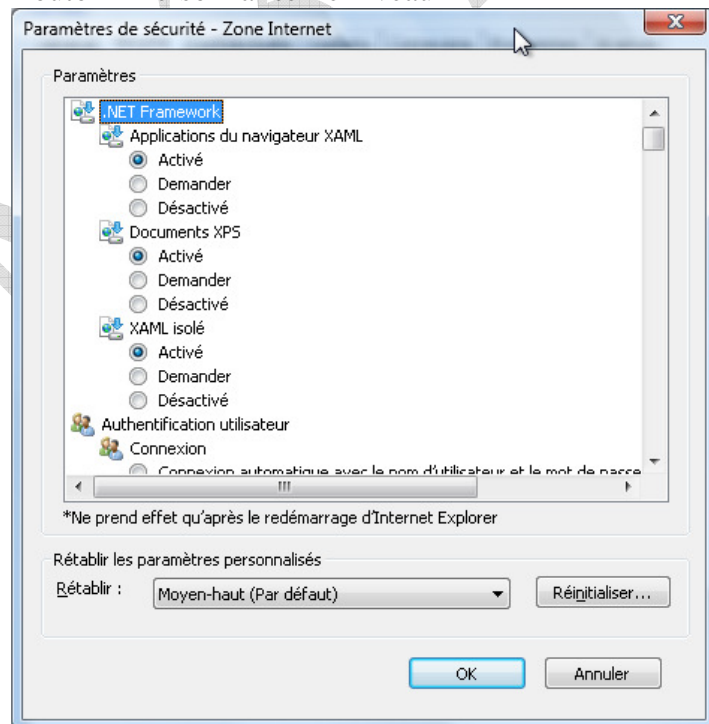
Paramètres de sécurité - Zone Internet

Paramètres

.NET Framework
Applications du navigateur XAML
Activé
Demander
Désactivé
Documents XPS
Activé
Demander
Désactivé
XAML isolé
Activé
Demander
Désactivé
Authentification utilisateur
Connexion
Connexion automatique avec le nom d'utilisateur et le mot de passe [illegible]

*Ne prend effet qu'après le redémarrage d'Internet Explorer

Rétablir les paramètres personnalisés
Rétablir : Moyen-haut (Par défaut) Réinitialiser...

OK Annuler